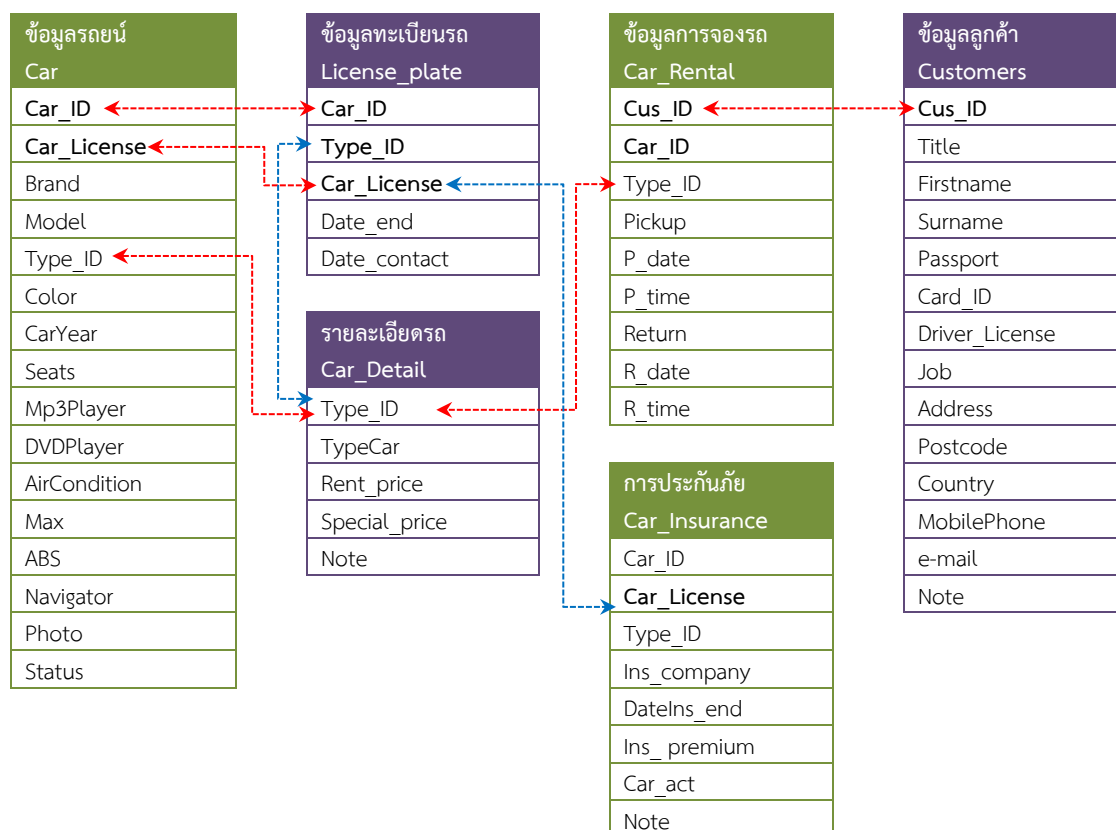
ข้อมูลรถยนต์
Car
Car_ID
Car_License
Brand
Model
Type_ID
Color
CarYear
Seats
Mp3Player
DVDPlayer
AirCondition
Max
ABS
Navigator
Photo
Status

ข้อมูลทะเบียนรถ
License_plate
Car_ID
Type_ID
Car_License
Date_end
Date_contact

รายละเอียดรถ
Car_Detail
Type_ID
TypeCar
Rent_price
Special_price
Note

ข้อมูลการจองรถ
Car_Rental
Cus_ID
Car_ID
Type_ID
Pickup
P_date
P_time
Return
R_date
R_time

การประกันภัย
Car_Insurance
Car_ID
Car_License
Type_ID
Ins_company
DateIns_end
Ins_ premium
Car_act
Note

ข้อมูลลูกค้า
Customers
Cus_ID
Title
Firstname
Surname
Passport
Card_ID
Driver_License
Job
Address
Postcode
Country
MobilePhone
e-mail
Note